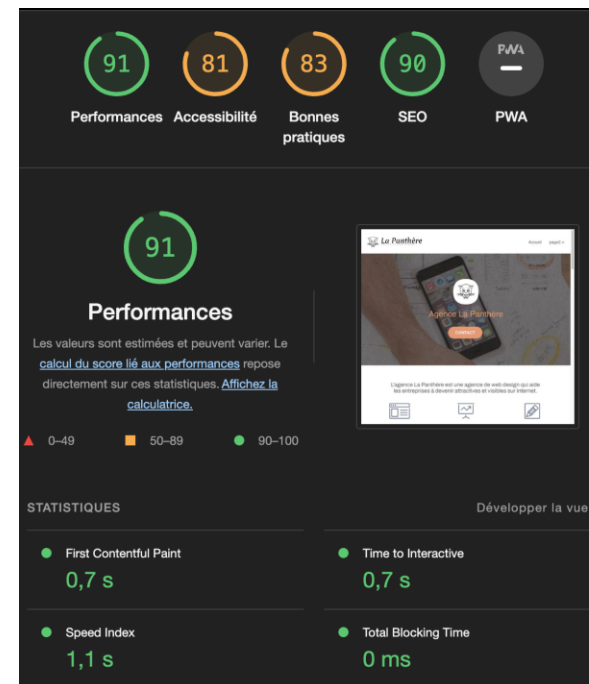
91 Performances

81 Accessibilité

83 Bonnes pratiques

90 SEO

PWA PWA

91

Performances

Les valeurs sont estimées et peuvent varier. Le calcul du score lié aux performances repose directement sur ces statistiques. Affichez la calculatrice.

0–49 50–89 90–100

La Panthère Accueil page1

Agence La Panthère

CONTACT

L'agence La Panthère est une agence de web design qui aide les entreprises à devenir attractives et visibles sur internet.

STATISTIQUES

Développer la vue

First Contentful Paint
0,7 s

Time to Interactive
0,7 s

Speed Index
1,1 s

Total Blocking Time
0 ms